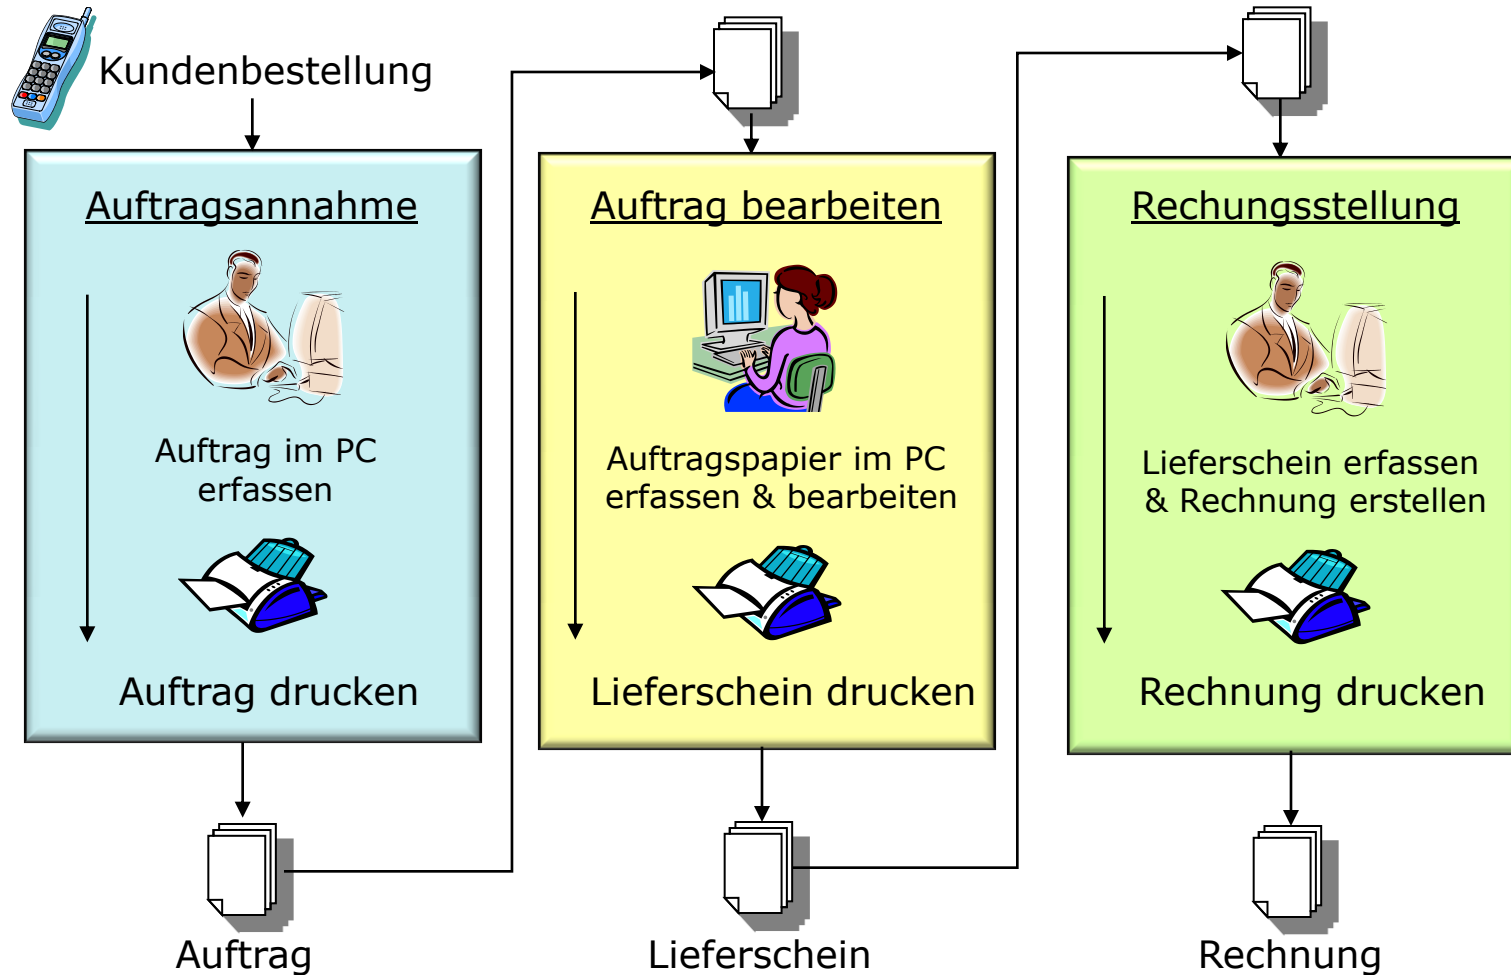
Kundenbestellung

Auftragsannahme

Auftrag im PC erfassen

Auftrag drucken

Auftrag bearbeiten

Auftragspapier im PC erfassen & bearbeiten

Lieferschein drucken

Rechungsstellung

Lieferschein erfassen & Rechnung erstellen

Rechnung drucken

Auftrag

Lieferschein

Rechnung